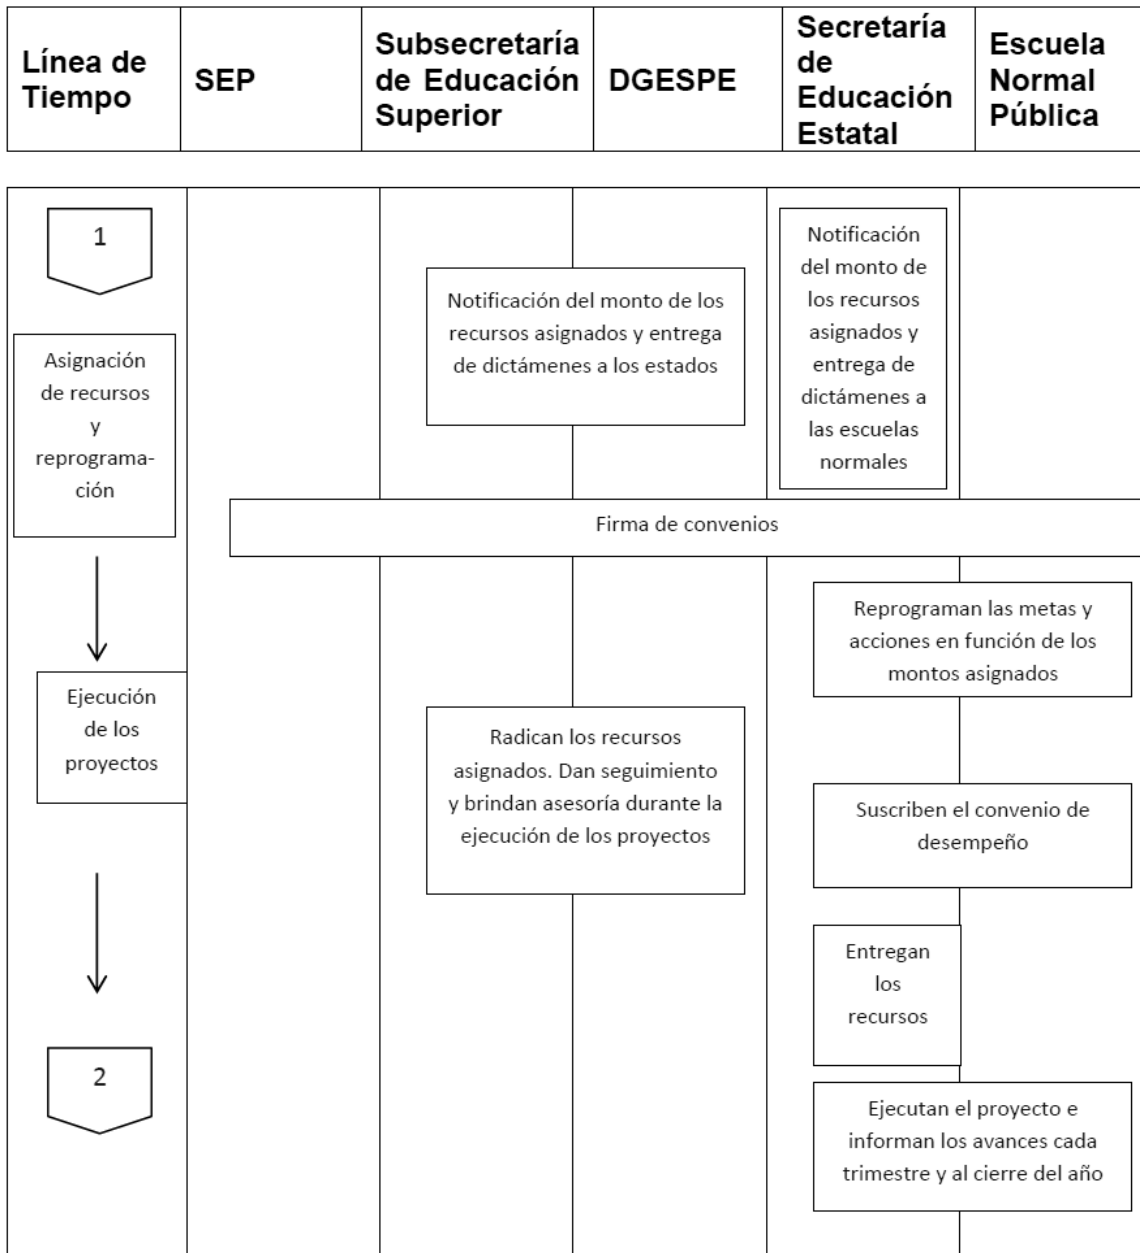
| Línea de Tiempo | SEP | Subsecretaría de Educación Superior | DGESPE | Secretaría de Educación Estatal | Escuela Normal Pública |
|---|---|---|---|---|---|

1

Asignación de recursos y reprogramación

Notificación del monto de los recursos asignados y entrega de dictámenes a los estados

Notificación del monto de los recursos asignados y entrega de dictámenes a las escuelas normales

Firma de convenios

Reprograman las metas y acciones en función de los montos asignados

Ejecución de los proyectos

Radican los recursos asignados. Dan seguimiento y brindan asesoría durante la ejecución de los proyectos

Suscriben el convenio de desempeño

Entregan los recursos

2

Ejecutan el proyecto e informan los avances cada trimestre y al cierre del año